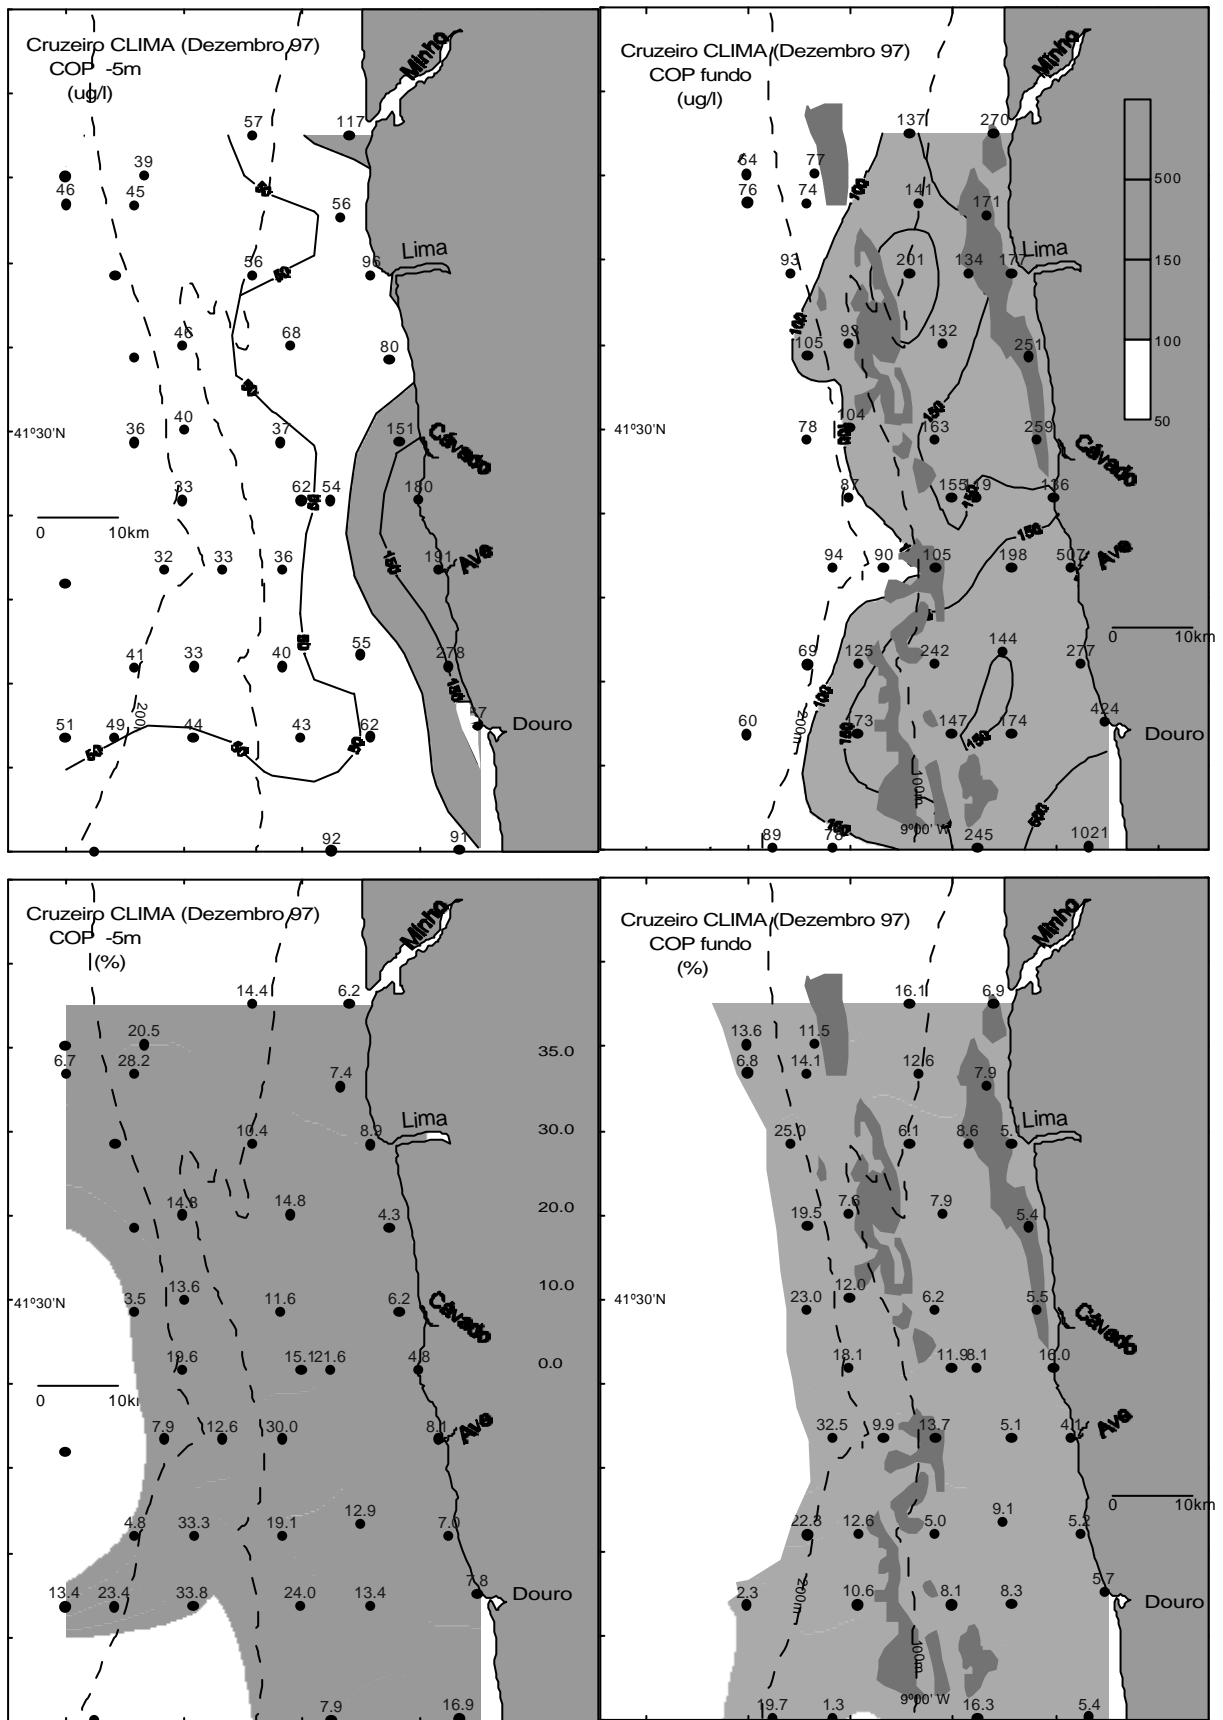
Cruzeiro CLIMA (Dezembro 97)
COP -5m
(ug/l)

Minho
57 117
39
46 45
56
Lima
56 96
46 68
80
36 40 37
151 Cávado
41°30'N
33 62 54
180
0 10km
32 33 36
191 Ave
41 33 40 55
278
51 49 44 43 62
Douro
200
92 91
50 50 50 50 50 150 150

Cruzeiro CLIMA (Dezembro 97)
COP fundo
(ug/l)

Minho
137 270
64 77
76 74
141 171
500
Lima
93 201 134 177
150
105 98 132 251
100
41°30'N
78 104 163 259
50
Cávado
87 155 149 136
94 90 105 198 507 Ave
0 10km
69 125 242 144 277
60 173 147 174 424
Douro
200
100m
9°00' W
89 78 245 1021
100 100 150 150 150 150 500

Cruzeiro CLIMA (Dezembro 97)
COP -5m
(%)

Minho
14.4 6.2
20.5
6.7 28.2
35.0
7.4
Lima
10.4 8.9
30.0
14.8 14.8
4.3
20.0
41°30'N
3.5 13.6 11.6 6.2
10.0
Cávado
10.6 15.1 21.6 4.8
0.0
0 10km
7.9 12.6 30.0
8.1 Ave
4.8 33.3 19.1 12.9 7.0
13.4 23.4 33.8 24.0 13.4 7.8
Douro
7.9 16.9

Cruzeiro CLIMA (Dezembro 97)
COP fundo
(%)

Minho
16.1 6.9
13.6 11.5
6.8 14.1 12.6
7.9
Lima
25.0 6.1 8.6 5.1
19.5 7.6 7.9 5.4
41°30'N
23.0 12.0 6.2 5.5
Cávado
18.1 11.9 8.1 16.0
32.5 9.9 13.7 5.1 4.1 Ave
0 10km
22.3 12.6 5.0 9.1 5.2
2.3 10.6 8.1 8.3 5.7
Douro
200m
100m
9°00' W
19.7 1.3 16.3 5.4